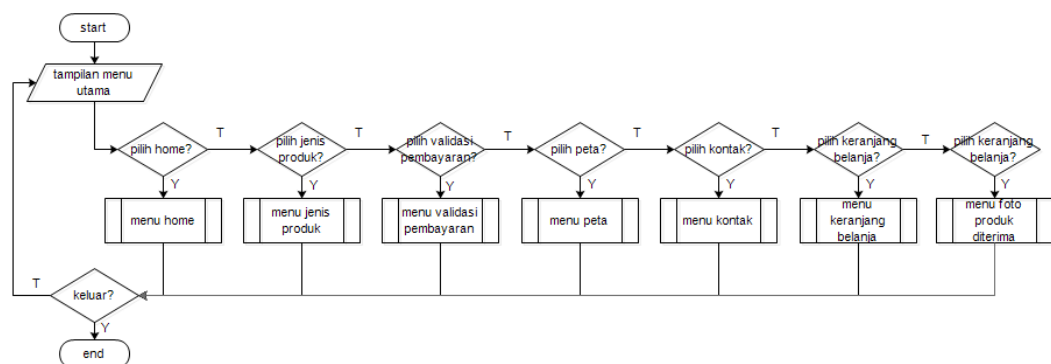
start

tampilan menu utama

pilih home?

T

Y

menu home

pilih jenis produk?

T

Y

menu jenis produk

pilih validasi pembayaran?

T

Y

menu validasi pembayaran

pilih peta?

T

Y

menu peta

pilih kontak?

T

Y

menu kontak

pilih keranjang belanja?

T

Y

menu keranjang belanja

pilih keranjang belanja?

Y

menu foto produk diterima

T

keluar?

Y

end